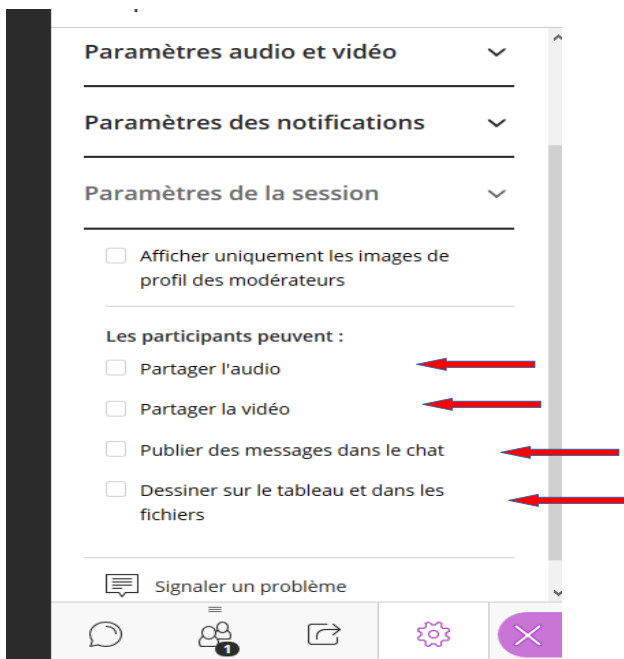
Paramètres audio et vidéo

Paramètres des notifications

Paramètres de la session

Afficher uniquement les images de profil des modérateurs

Les participants peuvent :

Partager l'audio

Partager la vidéo

Publier des messages dans le chat

Dessiner sur le tableau et dans les fichiers

Signaler un problème

1